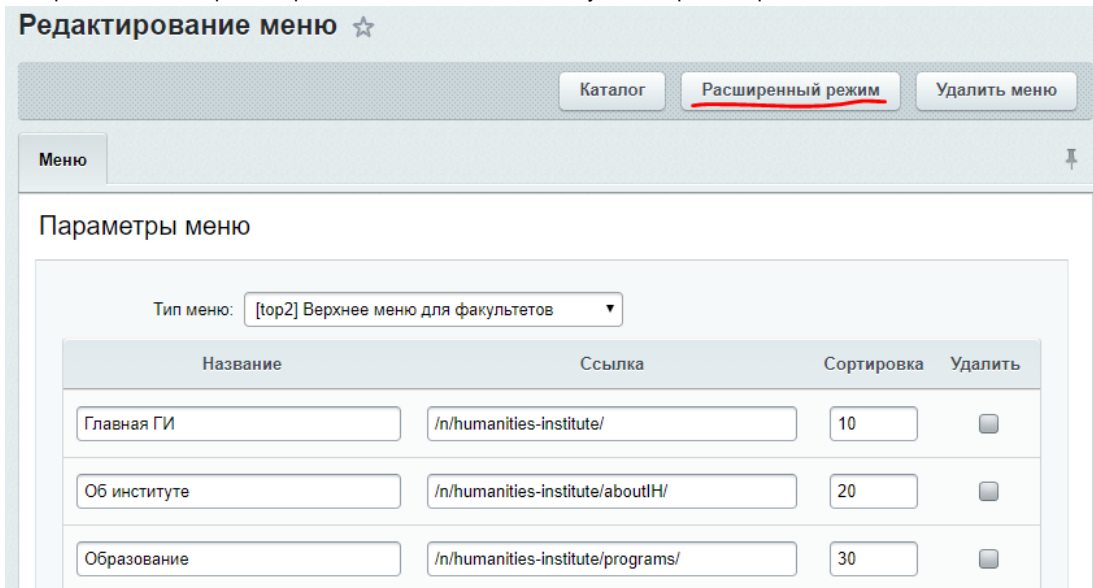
Редактирование меню ☆

Каталог | Расширенный режим | Удалить меню

Меню

Параметры меню

Тип меню: [top2] Верхнее меню для факультетов

| Название | Ссылка | Сортировка | Удалить |
|---|---|---|---|
| Главная ГИ | /n/humanities-institute/ | 10 | |
| Об институте | /n/humanities-institute/aboutIH/ | 20 | |
| Образование | /n/humanities-institute/programs/ | 30 | |